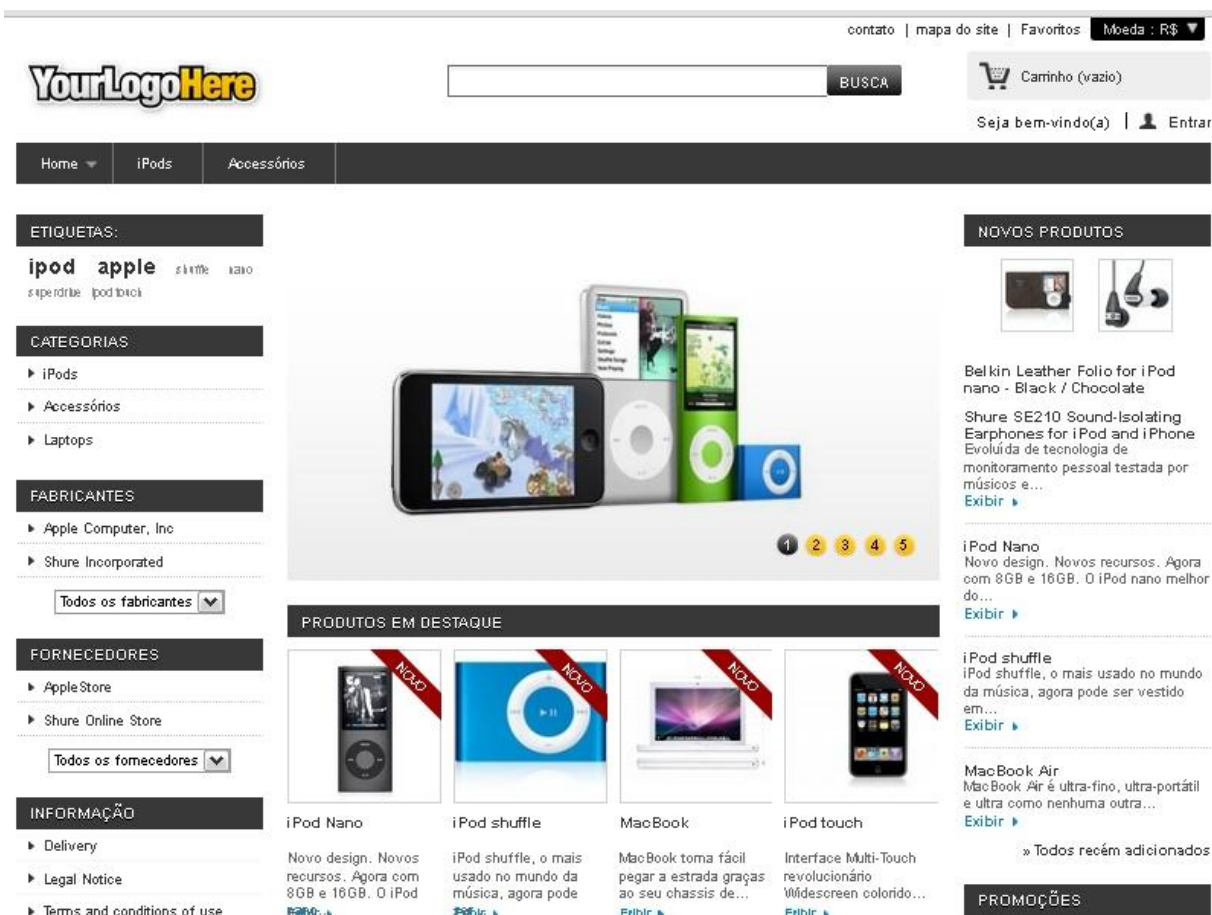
contato | mapa do site | Favoritos | Moeda : R$ ▼

YourLogoHere

BUSCA

Carrinho (vazio)

Seja bem-vindo(a) | Entrar

Home | iPods | Accessórios

ETIQUETAS:

ipod apple shuffle nano superdrive ipod touch

CATEGORIAS

▸ iPods

▸ Accessórios

▸ Laptops

FABRICANTES

▸ Apple Computer, Inc

▸ Shure Incorporated

Todos os fabricantes

FORNECEDORES

▸ AppleStore

▸ Shure Online Store

Todos os fornecedores

INFORMAÇÃO

▸ Delivery

▸ Legal Notice

▸ Terms and conditions of use

1 2 3 4 5

PRODUTOS EM DESTAQUE

NOVO

NOVO

NOVO

NOVO

iPod Nano

Novo design. Novos recursos. Agora com 8GB e 16GB. O iPod

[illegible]

iPod shuffle

iPod shuffle, o mais usado no mundo da música, agora pode

Exibir ▸

MacBook

MacBook torna fácil pegar a estrada graças ao seu chassis de...

Exibir ▸

iPod touch

Interface Multi-Touch revolucionário Widescreen colorido...

Exibir ▸

NOVOS PRODUTOS

Belkin Leather Folio for iPod nano - Black / Chocolate

Shure SE210 Sound-Isolating Earphones for iPod and iPhone
Evoluída de tecnologia de monitoramento pessoal testada por músicos e...
Exibir ▸

iPod Nano
Novo design. Novos recursos. Agora com 8GB e 16GB. O iPod nano melhor do...
Exibir ▸

iPod shuffle
iPod shuffle, o mais usado no mundo da música, agora pode ser vestido em...
Exibir ▸

MacBook Air
MacBook Air é ultra-fino, ultra-portátil e ultra como nenhuma outra...
Exibir ▸

» Todos recém adicionados

PROMOÇÕES